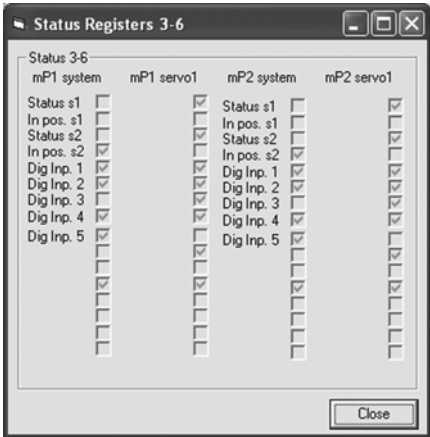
Status Registers 3-6

Status 3-6

mP1 system

Status s1
In pos. s1
Status s2
In pos. s2
Dig Inp. 1
Dig Inp. 2
Dig Inp. 3
Dig Inp. 4
Dig Inp. 5

mP1 servo1

mP2 system

Status s1
In pos. s1
Status s2
In pos. s2
Dig Inp. 1
Dig Inp. 2
Dig Inp. 3
Dig Inp. 4
Dig Inp. 5

mP2 servo1

Close